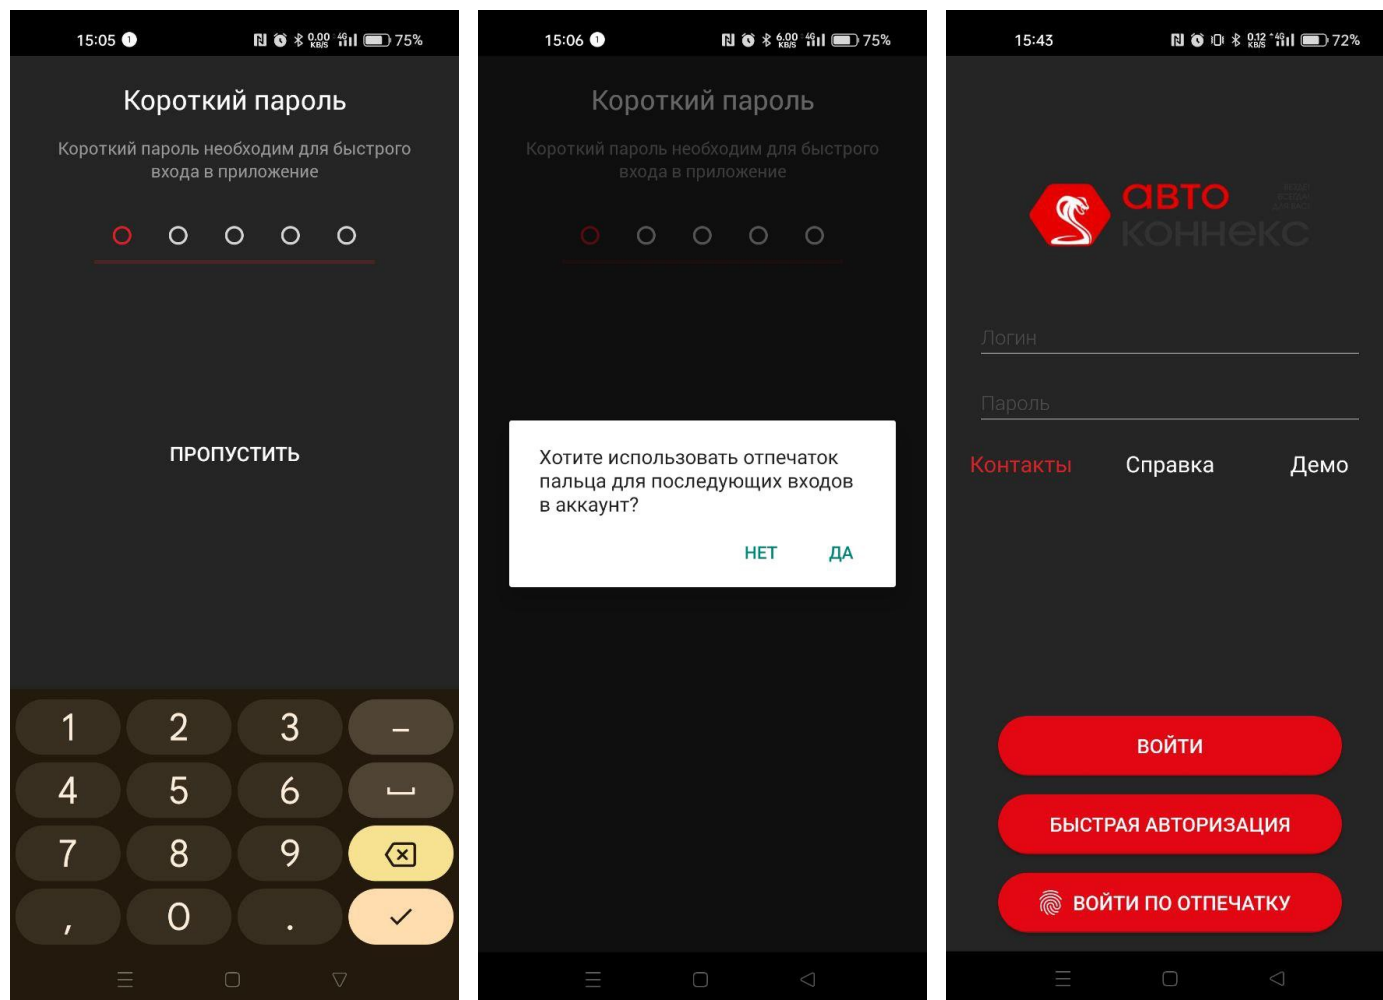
15:05 0.00 KB/S 4G 75%

Короткий пароль

Короткий пароль необходим для быстрого входа в приложение

ПРОПУСТИТЬ

| 1 | 2 | 3 | – |
|---|---|---|---|
| 4 | 5 | 6 | ␣ |
| 7 | 8 | 9 | ⌫ |
| , | 0 | . | ✓ |

15:06 6.00 KB/S 4G 75%

Короткий пароль

Короткий пароль необходим для быстрого входа в приложение

Хотите использовать отпечаток пальца для последующих входов в аккаунт?

НЕТ ДА

15:43 0.12 KB/S 4G 72%

авто коннекс

Логин

Пароль

Контакты Справка Демо

ВОЙТИ

БЫСТРАЯ АВТОРИЗАЦИЯ

ВОЙТИ ПО ОТПЕЧАТКУ